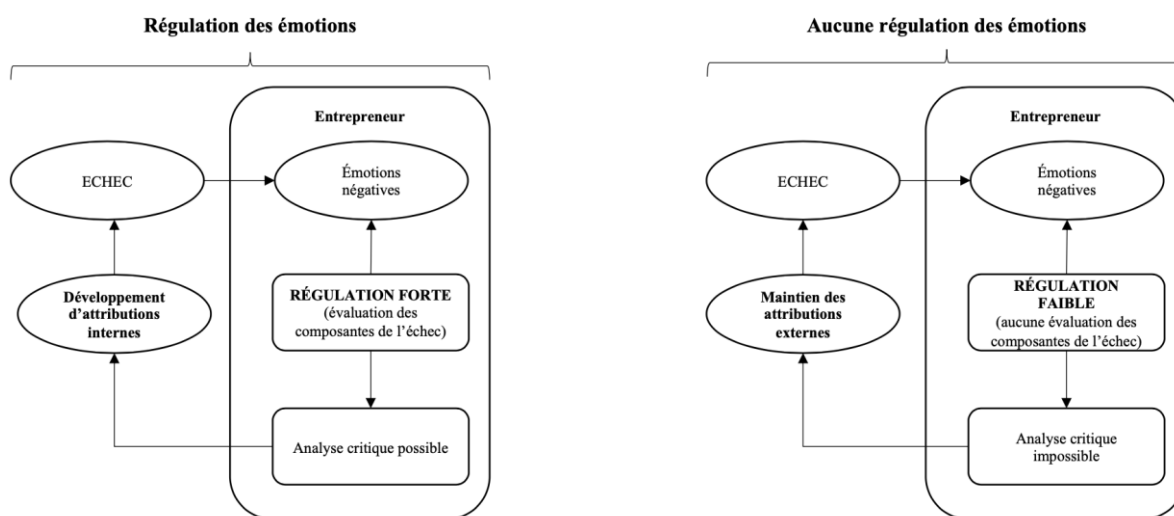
Régulation des émotions

Entrepreneur

ECHEC

Émotions négatives

Développement d'attributions internes

RÉGULATION FORTE (évaluation des composantes de l'échec)

Analyse critique possible

Aucune régulation des émotions

Entrepreneur

ECHEC

Émotions négatives

Maintien des attributions externes

RÉGULATION FAIBLE (aucune évaluation des composantes de l'échec)

Analyse critique impossible